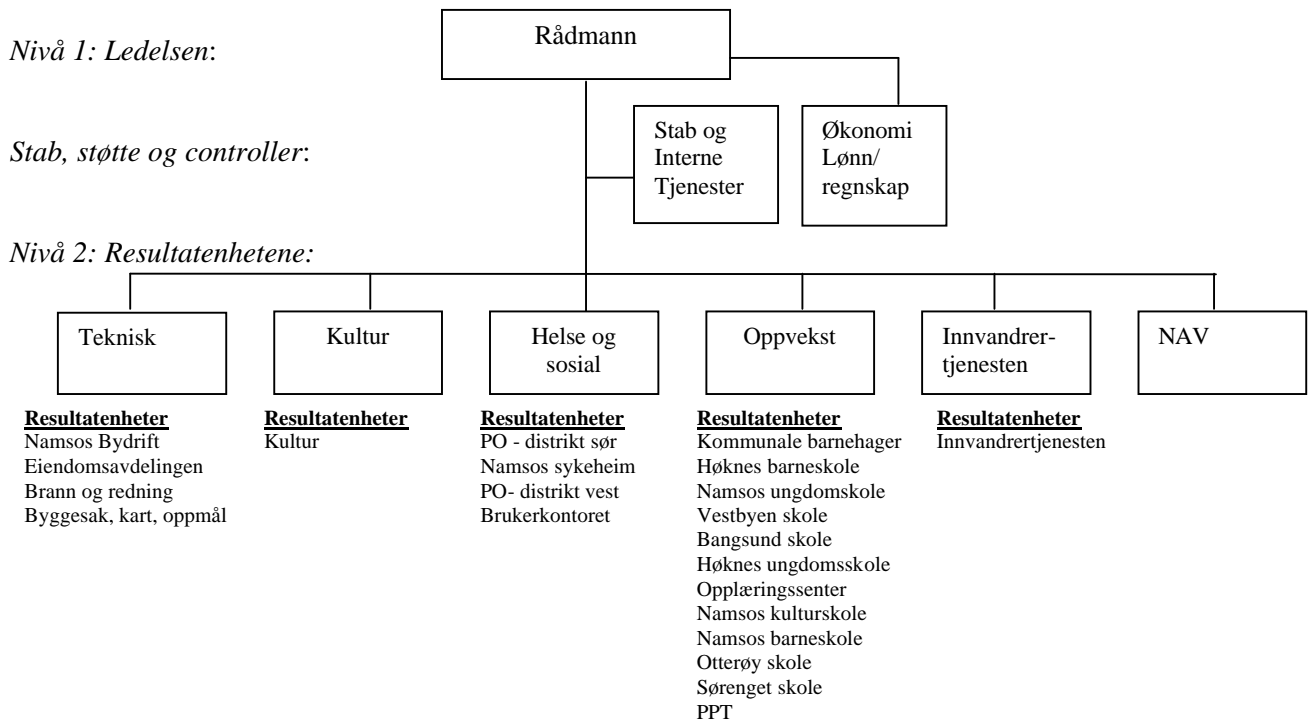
Nivå 1: Ledelsen:

Rådmann

Stab, støtte og controller:

Stab og Interne Tjenester

Økonomi Lønn/ regnskap

Nivå 2: Resultatenhetene:

Teknisk

Kultur

Helse og sosial

Oppvekst

Innvandrertjenesten

NAV

Resultatenheter
Namsos Bydrift
Eiendomsavdelingen
Brann og redning
Byggesak, kart, oppmål

Resultatenheter
Kultur

Resultatenheter
PO - distrikt sør
Namsos sykeheim
PO- distrikt vest
Brukerkontoret

Resultatenheter
Kommunale barnehager
Høknes barneskole
Namsos ungdomskole
Vestbyen skole
Bangsund skole
Høknes ungdomsskole
Opplæringssenter
Namsos kulturskole
Namsos barneskole
Otterøy skole
Sørenget skole
PPT

Resultatenheter
Innvandrertjenesten